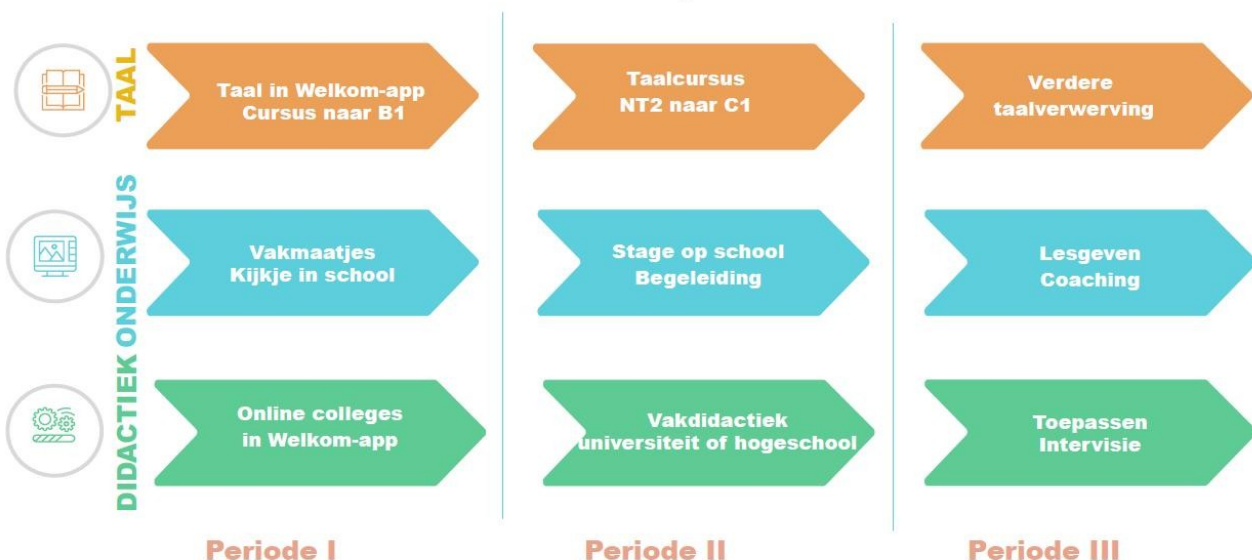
TAAL

Taal in Welkom-app
Cursus naar B1

Taalcursus
NT2 naar C1

Verdere
taalverwerving

ONDERWIJS

Vakmaatjes
Kijkje in school

Stage op school
Begeleiding

Lesgeven
Coaching

DIDACTIEK

Online colleges
in Welkom-app

Vakdidactiek
universiteit of hogeschool

Toepassen
Intervisie

Periode I

Periode II

Periode III